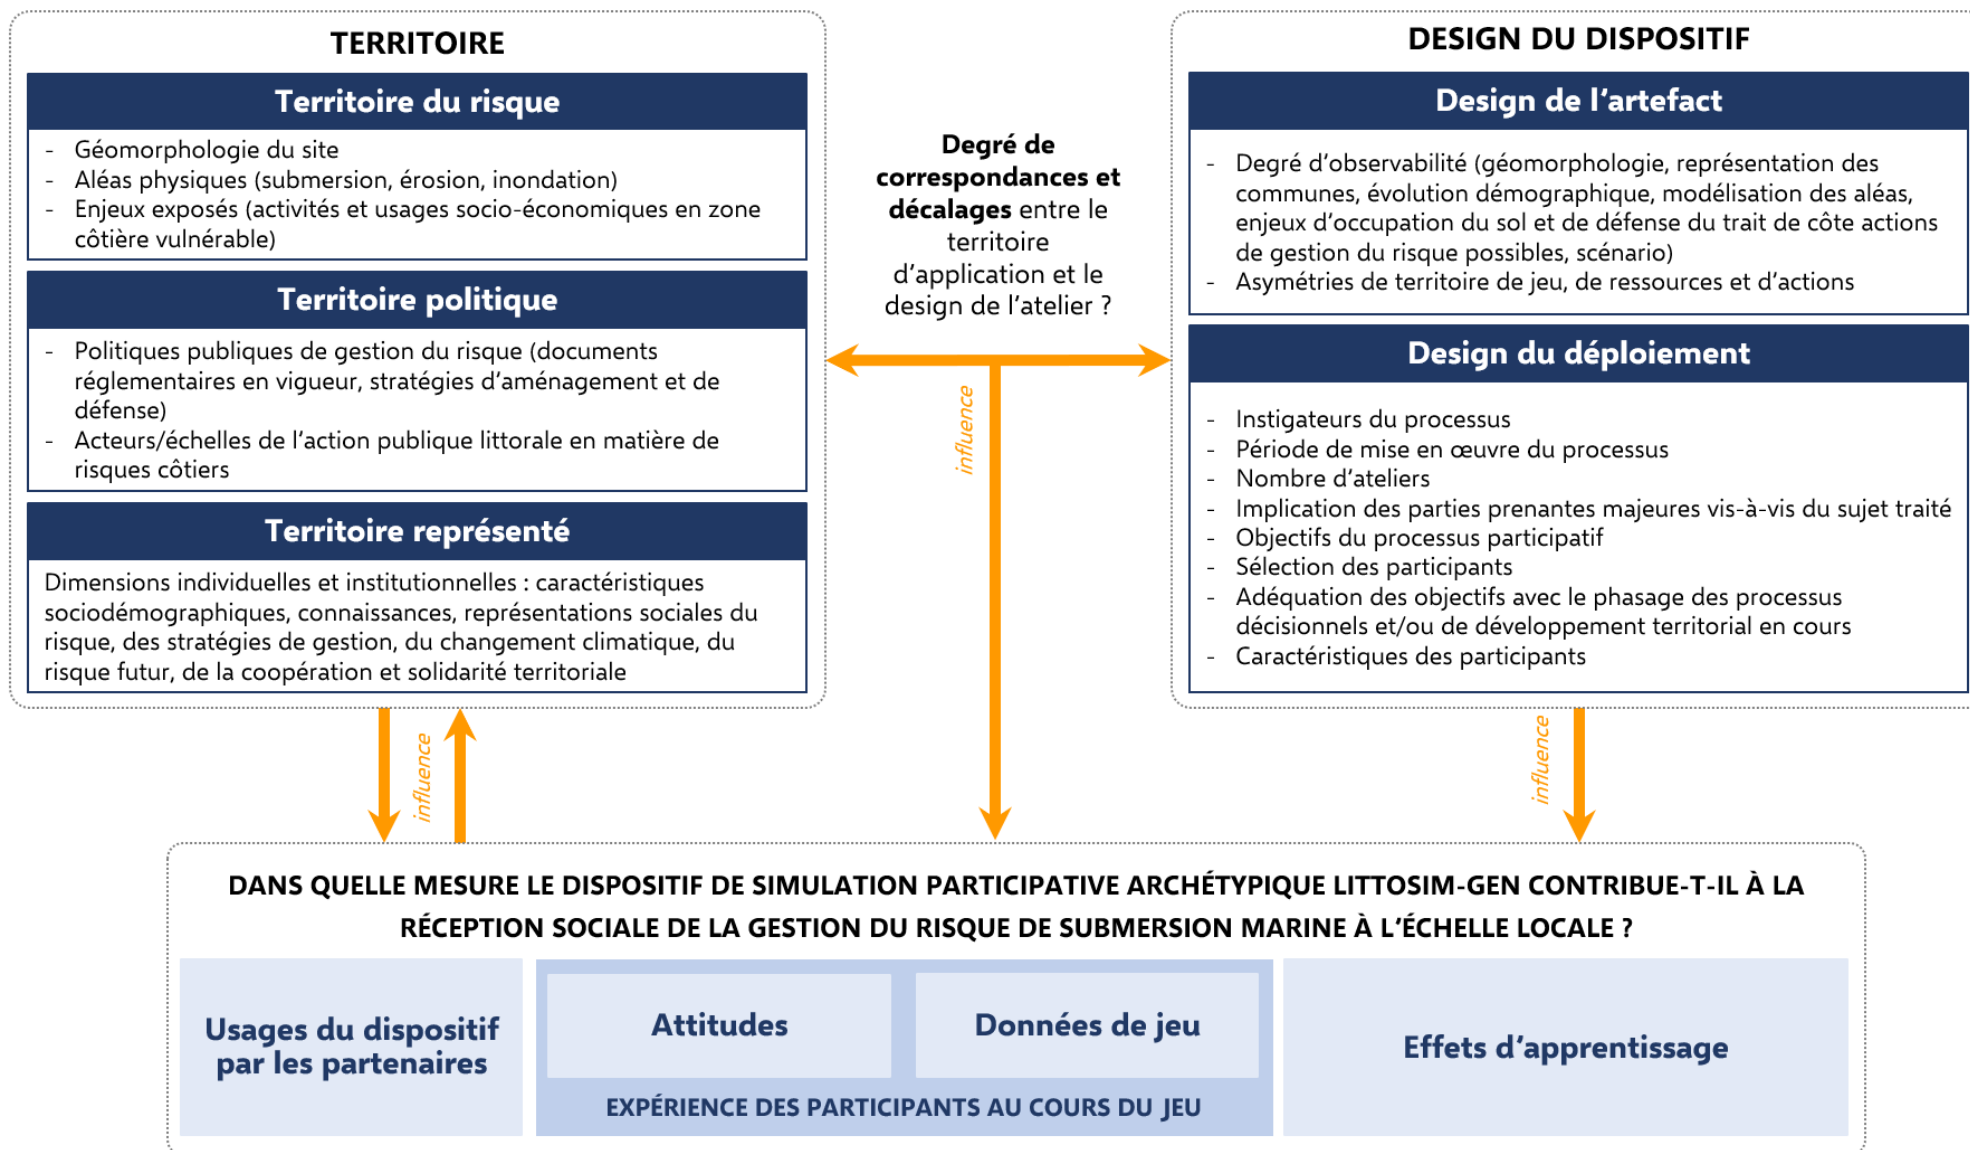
TERRITOIRE

Territoire du risque

- Géomorphologie du site
- Aléas physiques (submersion, érosion, inondation)
- Enjeux exposés (activités et usages socio-économiques en zone côtière vulnérable)

Territoire politique

- Politiques publiques de gestion du risque (documents réglementaires en vigueur, stratégies d'aménagement et de défense)
- Acteurs/échelles de l'action publique littorale en matière de risques côtiers

Territoire représenté

Dimensions individuelles et institutionnelles : caractéristiques sociodémographiques, connaissances, représentations sociales du risque, des stratégies de gestion, du changement climatique, du risque futur, de la coopération et solidarité territoriale

Degré de correspondances et décalages entre le territoire d'application et le design de l'atelier ?

influence

DESIGN DU DISPOSITIF

Design de l'artefact

- Degré d'observabilité (géomorphologie, représentation des communes, évolution démographique, modélisation des aléas, enjeux d'occupation du sol et de défense du trait de côte actions de gestion du risque possibles, scénario)
- Asymétries de territoire de jeu, de ressources et d'actions

Design du déploiement

- Instigateurs du processus
- Période de mise en œuvre du processus
- Nombre d'ateliers
- Implication des parties prenantes majeures vis-à-vis du sujet traité
- Objectifs du processus participatif
- Sélection des participants
- Adéquation des objectifs avec le phasage des processus décisionnels et/ou de développement territorial en cours
- Caractéristiques des participants

influence

influence

DANS QUELLE MESURE LE DISPOSITIF DE SIMULATION PARTICIPATIVE ARCHÉTYPIQUE LITTOSIM-GEN CONTRIBUE-T-IL À LA RÉCEPTION SOCIALE DE LA GESTION DU RISQUE DE SUBMERSION MARINE À L'ÉCHELLE LOCALE ?

Usages du dispositif par les partenaires

Attitudes

Données de jeu

EXPÉRIENCE DES PARTICIPANTS AU COURS DU JEU

Effets d'apprentissage